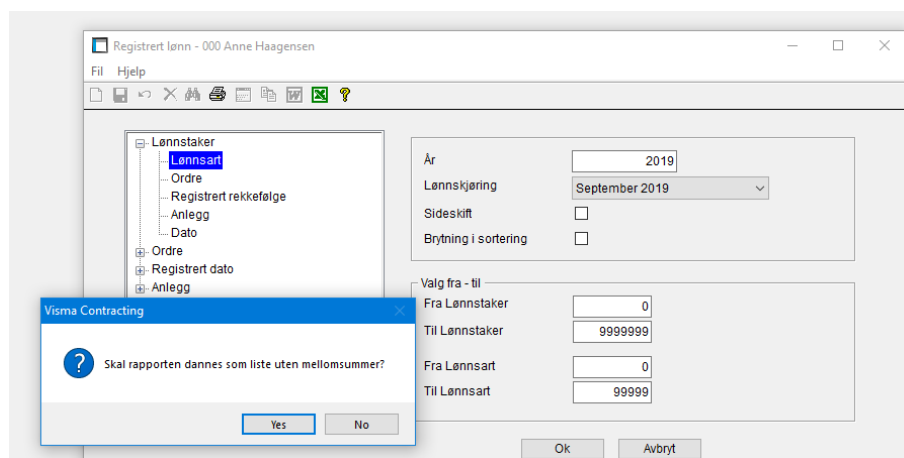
Registrert lønn - 000 Anne Haagensen

Fil Hjelp

Lønnstaker
Lønnsart
Ordre
Registrert rekkefølge
Anlegg
Dato
Ordre
Registrert dato
Anlegg

År 2019
Lønnskjøring September 2019
Sideskift
Brytning i sortering

Valg fra - til
Fra Lønnstaker 0
Til Lønnstaker 9999999
Fra Lønnsart 0
Til Lønnsart 99999

Visma Contracting
Skal rapporten dannes som liste uten mellomsummer?
Yes No

Ok Avbryt